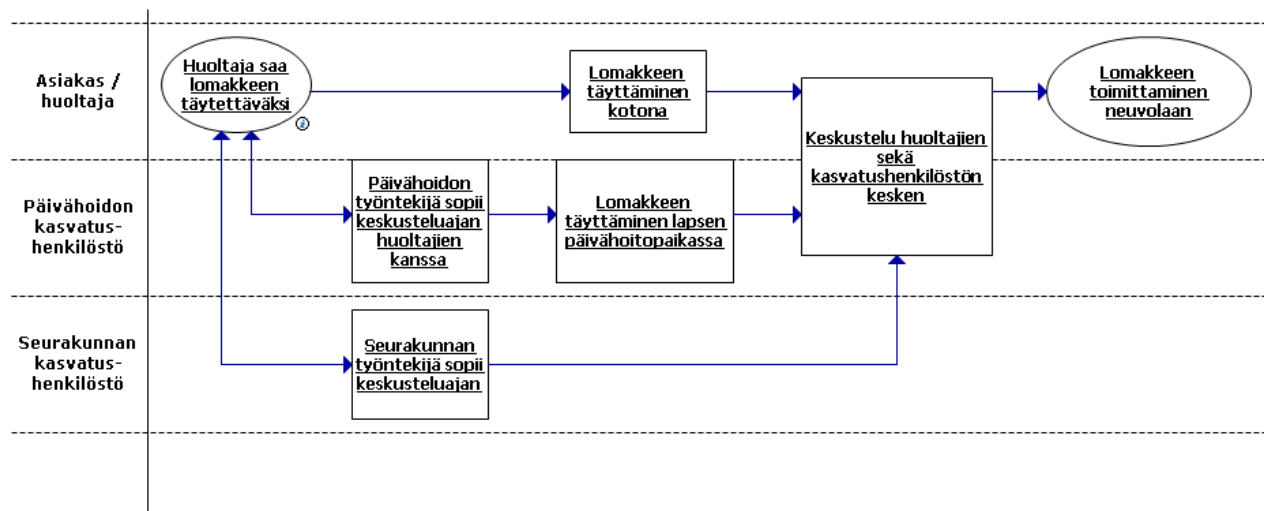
Asiakas / huoltaja

Huoltaja saa lomakkeen täytettäväksi

Lomakkeen täyttäminen kotona

Keskustelu huoltajien sekä kasvatushenkilöstön kesken

Lomakkeen toimittaminen neuvolaan

Päivähoidon kasvatushenkilöstö

Päivähoidon työntekijä sopii keskusteluajan huoltajien kanssa

Lomakkeen täyttäminen lapsen päivähoitopaikassa

Seurakunnan kasvatushenkilöstö

Seurakunnan työntekijä sopii keskusteluajan